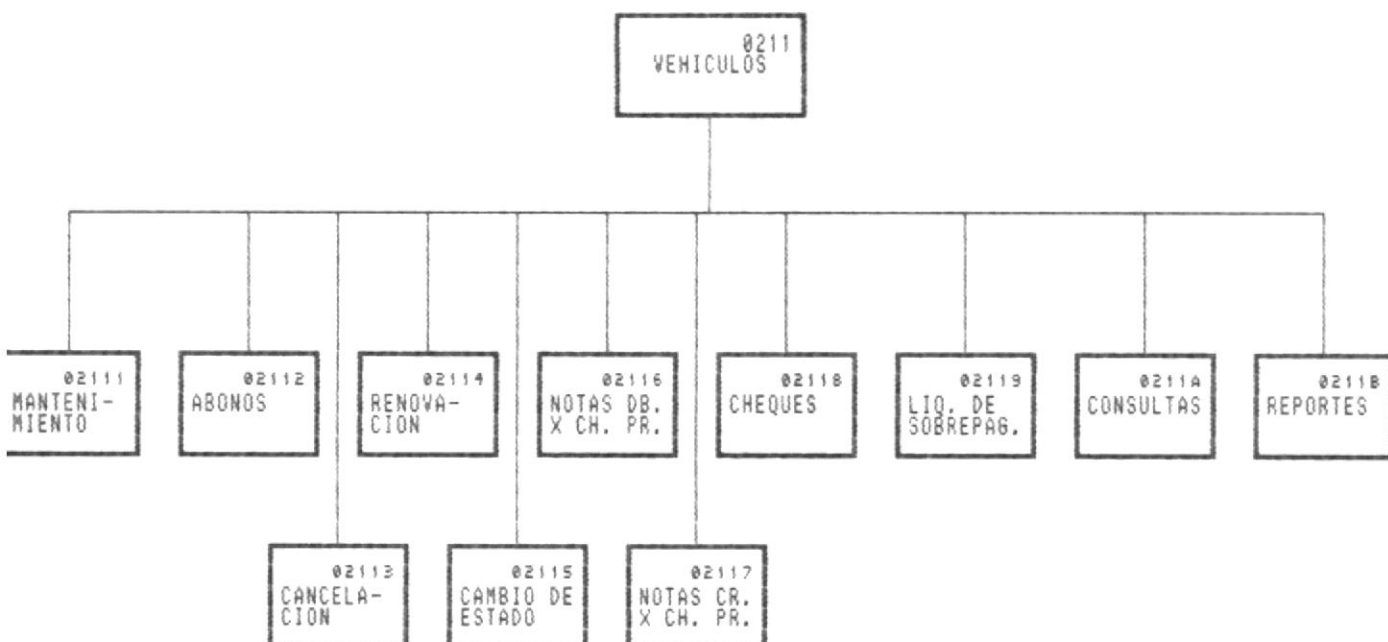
0211
VEHICULOS

02111
MANTENIMIENTO

02112
ABONOS

02114
RENOVACION

02116
NOTAS DB.
X CH. PR.

02118
CHEQUES

02119
LIQ. DE
SOBREPAG.

0211A
CONSULTAS

0211B
REPORTES

02113
CANCELACION

02115
CAMBIO DE
ESTADO

02117
NOTAS CR.
X CH. PR.